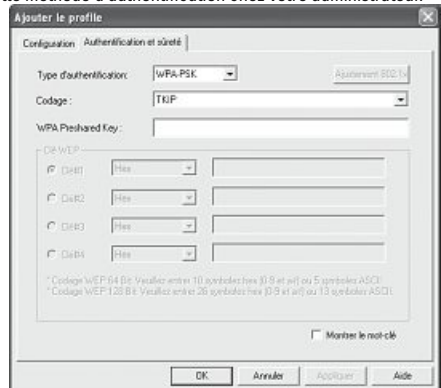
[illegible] méthode d'authentification chez votre administrateur

Ajouter le profile

Configuration | Authentification et sûreté

Type d'authentification: WPA-PSK

Ajustement 802.1x

Codage : TKIP

WPA Preshared Key :

Clé WEP

Clé#1 Hex

Clé#2 Hex

Clé#3 Hex

Clé#4 Hex

* Codage WEP 64 Bit: Veuillez entrer 10 symboles hex (0-9 et a-f) ou 5 symboles ASCII

* Codage WEP 128 Bit: Veuillez entrer 26 symboles hex (0-9 et a-f) ou 13 symboles ASCII

Montrer le mot-clé

OK | Annuler | Appliquer | Aide